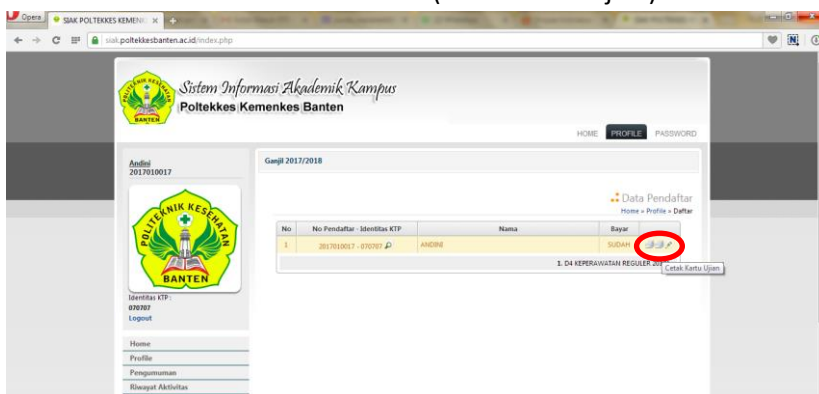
Opera SIAK POLTEKKES KEMENK ×

siak.poltekkesbanten.ac.id/index.php

POLITEKNIK KESEHATAN BANTEN

Sistem Informasi Akademik Kampus
Poltekkes Kemenkes Banten

HOME PROFILE PASSWORD

Andini
2017010017

POLITEKNIK KESEHATAN BANTEN

Identitas KTP :
070707
Logout

Home
Profile
Pengumuman
Riwayat Aktivitas

Ganjil 2017/2018

Data Pendaftar
Home » Profile » Daftar

| No | No Pendaftar - Identitas KTP | Nama | Bayar | |
|---|---|---|---|---|
| 1 | 2017010017 - 070707 | ANDINI | SUDAH | |

1. D4 KEPERAWATAN REGULER 20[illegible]

Cetak Kartu Ujian